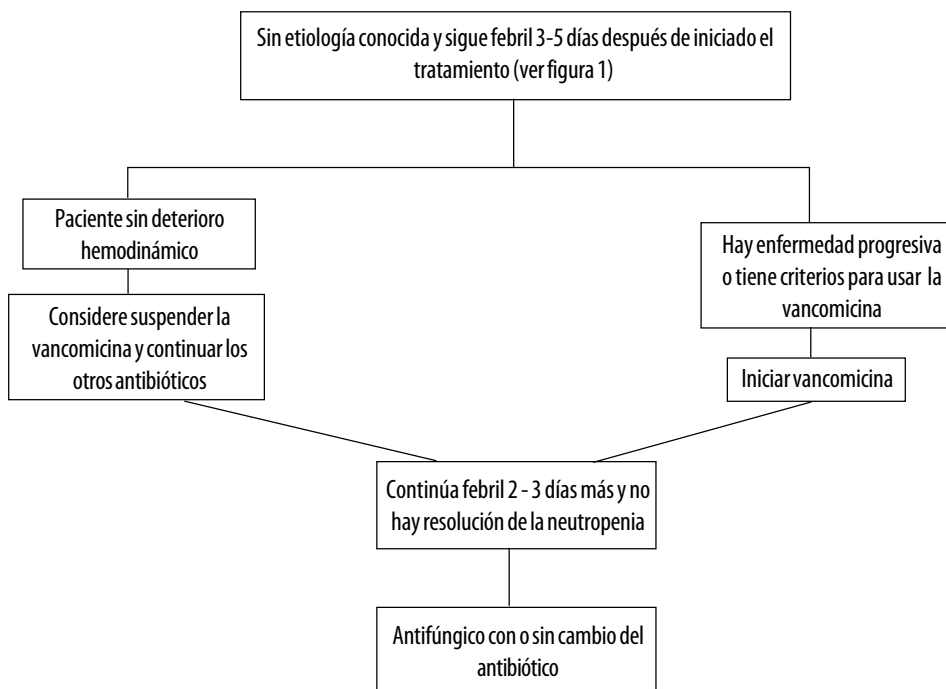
Sin etiología conocida y sigue febril 3-5 días después de iniciado el tratamiento (ver figura 1)

Paciente sin deterioro hemodinámico

Considere suspender la vancomicina y continuar los otros antibióticos

Hay enfermedad progresiva o tiene criterios para usar la vancomicina

Iniciar vancomicina

Continúa febril 2 - 3 días más y no hay resolución de la neutropenia

Antifúngico con o sin cambio del antibiótico